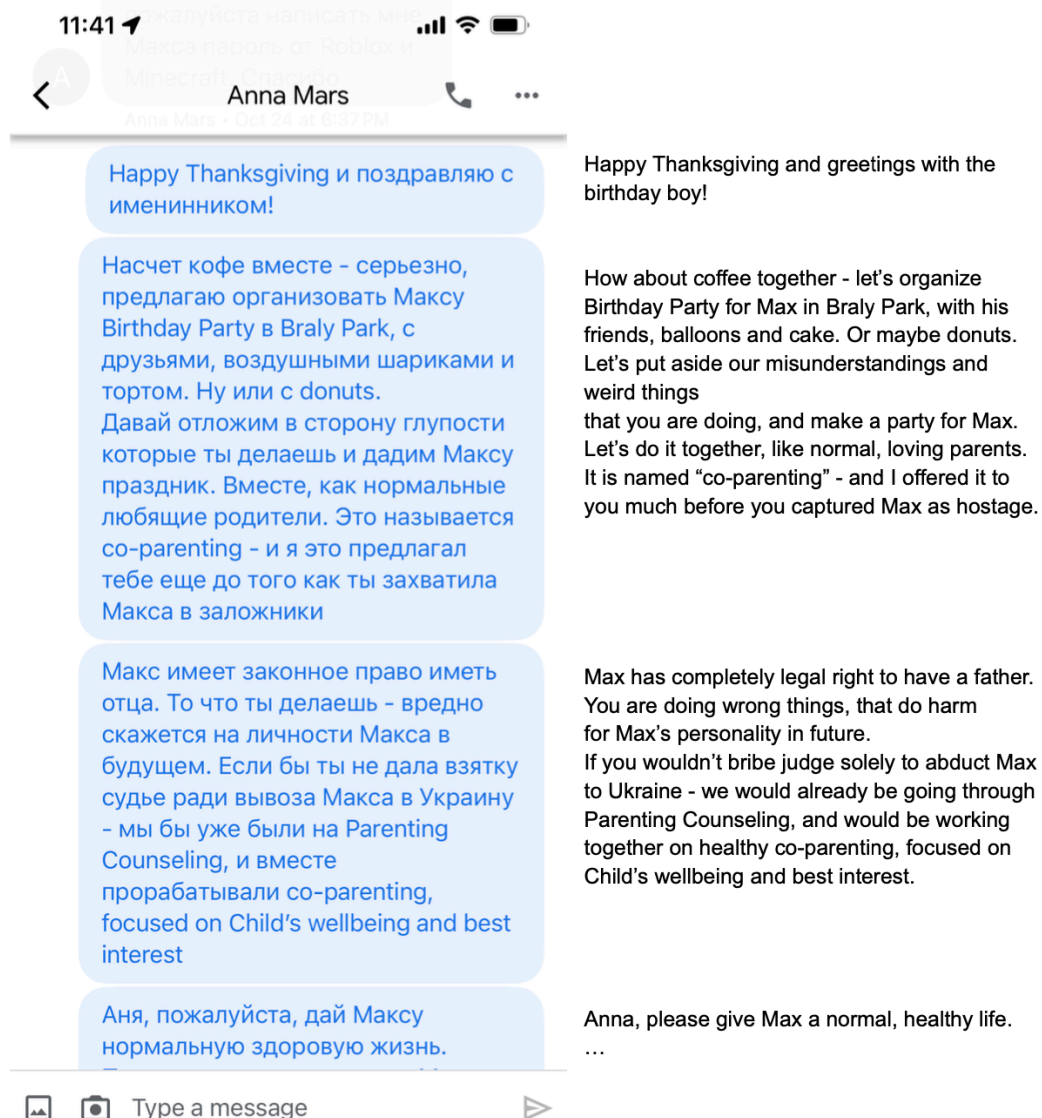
11:41

пожалуйста написать мне Макса пароль от Roblox и Minecraft. Спасибо

Anna Mars • Oct 24 at 6:37 PM

A

Anna Mars

Happy Thanksgiving и поздравляю с именинником!

Насчет кофе вместе - серьезно, предлагаю организовать Максу Birthday Party в Braly Park, с друзьями, воздушными шариками и тортом. Ну или с donuts.
Давай отложим в сторону глупости которые ты делаешь и дадим Максу праздник. Вместе, как нормальные любящие родители. Это называется co-parenting - и я это предлагал тебе еще до того как ты захватила Макса в заложники

Макс имеет законное право иметь отца. То что ты делаешь - вредно скажется на личности Макса в будущем. Если бы ты не дала взятку судье ради вывоза Макса в Украину - мы бы уже были на Parenting Counseling, и вместе прорабатывали co-parenting, focused on Child's wellbeing and best interest

Аня, пожалуйста, дай Максу нормальную здоровую жизнь.
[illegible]

Type a message

Happy Thanksgiving and greetings with the birthday boy!

How about coffee together - let's organize Birthday Party for Max in Braly Park, with his friends, balloons and cake. Or maybe donuts. Let's put aside our misunderstandings and weird things
that you are doing, and make a party for Max. Let's do it together, like normal, loving parents. It is named "co-parenting" - and I offered it to you much before you captured Max as hostage.

Max has completely legal right to have a father. You are doing wrong things, that do harm for Max's personality in future.
If you wouldn't bribe judge solely to abduct Max to Ukraine - we would already be going through Parenting Counseling, and would be working together on healthy co-parenting, focused on Child's wellbeing and best interest.

Anna, please give Max a normal, healthy life.
…